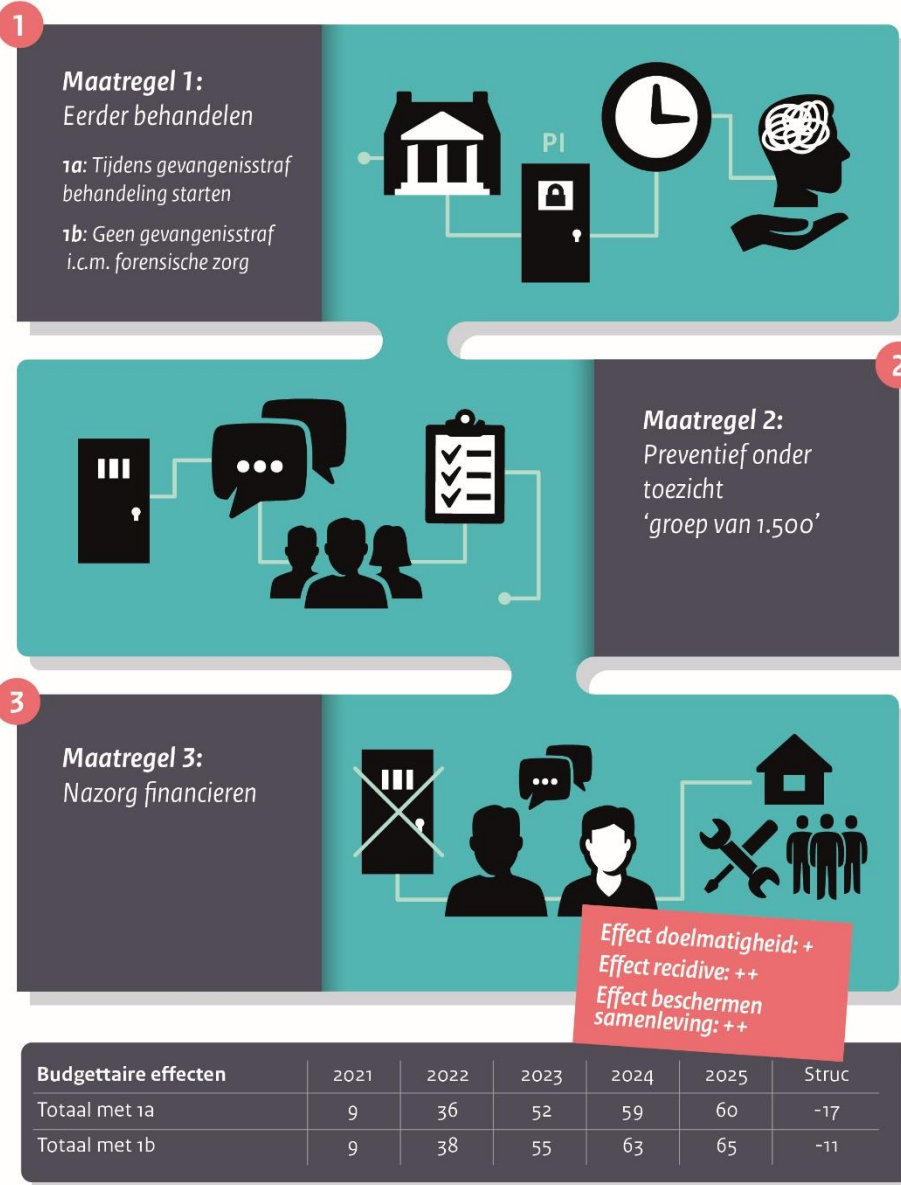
1

Maatregel 1:
Eerder behandelen

1a: Tijdens gevangenisstraf behandeling starten

1b: Geen gevangenisstraf i.c.m. forensische zorg

PI

2

Maatregel 2:
Preventief onder toezicht 'groep van 1.500'

3

Maatregel 3:
Nazorg financieren

Effect doelmatigheid: +
Effect recidive: ++
Effect beschermen samenleving: ++

| Budgettaire effecten | 2021 | 2022 | 2023 | 2024 | 2025 | Struc |
|---|---|---|---|---|---|---|
| Totaal met 1a | 9 | 36 | 52 | 59 | 60 | -17 |
| Totaal met 1b | 9 | 38 | 55 | 63 | 65 | -11 |